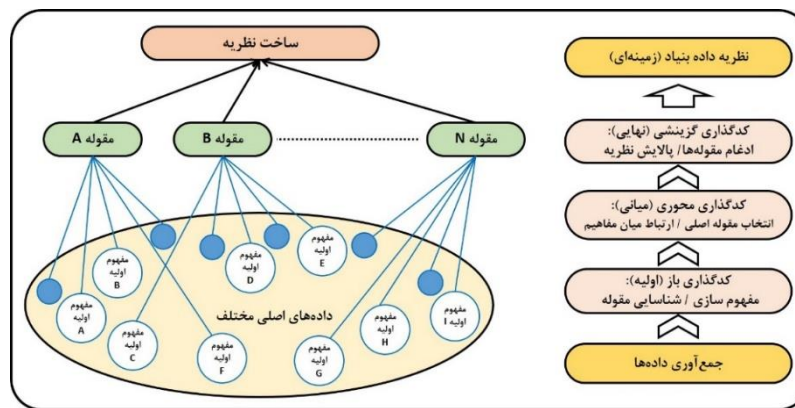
ساخت نظریه

مقوله A

مقوله B

مقوله N

مفهوم اولیه B

مفهوم اولیه A

مفهوم اولیه C

مفهوم اولیه D

مفهوم اولیه E

مفهوم اولیه F

مفهوم اولیه G

مفهوم اولیه H

مفهوم اولیه I

داده‌های اصلی مختلف

نظریه داده بنیاد (زمینه‌ای)

کدگذاری گزینشی (نهایی): ادغام مقوله‌ها/ پالایش نظریه

کدگذاری محوری (میانی): انتخاب مقوله اصلی / ارتباط میان مفاهیم

کدگذاری باز (اولیه): مفهوم سازی / شناسایی مقوله

جمع‌آوری داده‌ها